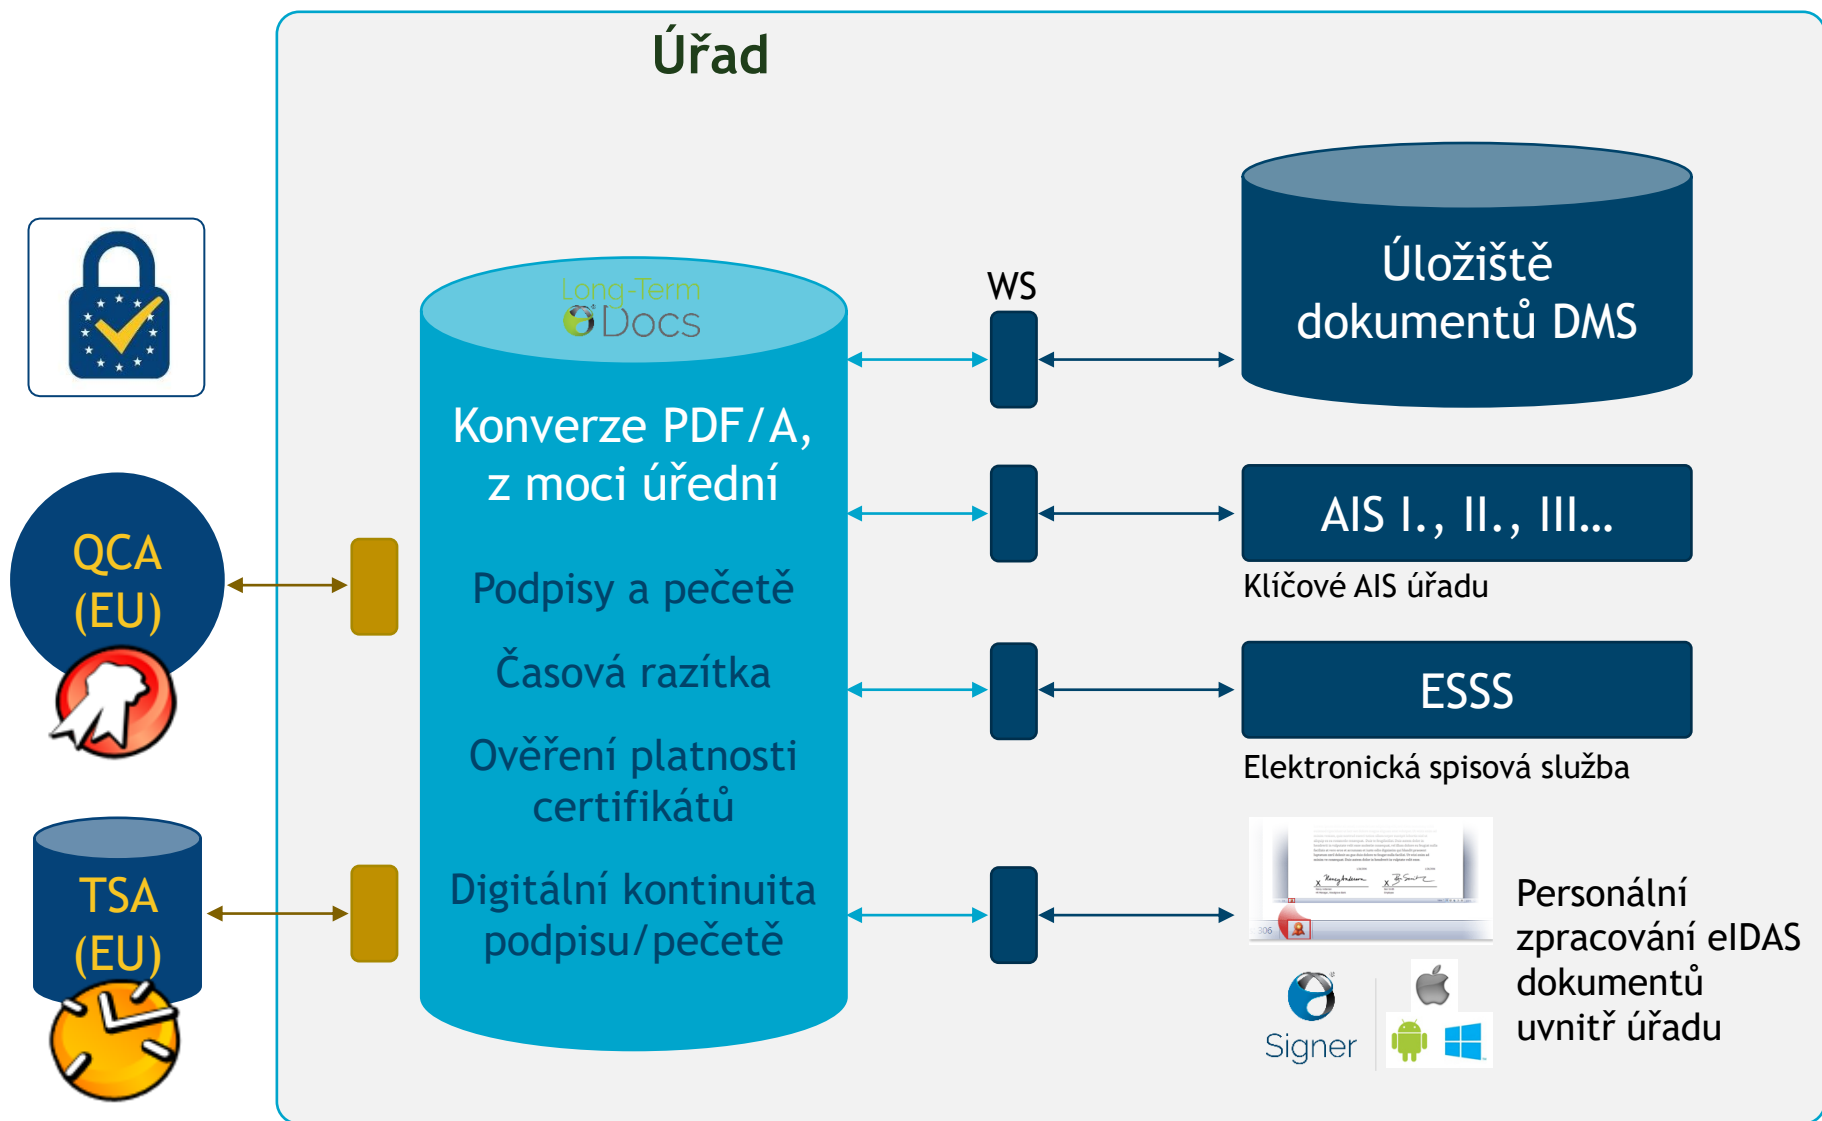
Úřad

Long-Term Docs

Konverze PDF/A, z moci úřední

Podpisy a pečetě

Časová razítka

Ověření platnosti certifikátů

Digitální kontinuita podpisu/pečetě

WS

Úložiště dokumentů DMS

AIS I., II., III...

Klíčové AIS úřadu

ESSS

Elektronická spisová služba

Personální zpracování eIDAS dokumentů uvnitř úřadu

Signer

QCA (EU)

TSA (EU)